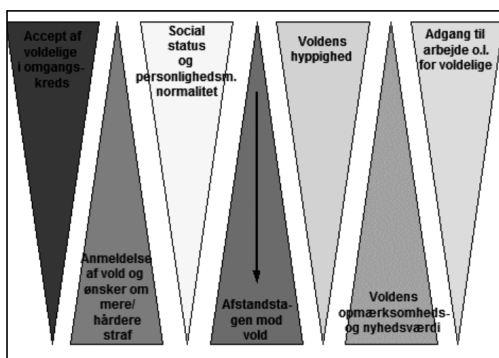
Accept af voldelige i omgangskreds

Anmeldelse af vold og ønsker om mere/ hårdere straf

Social status og personlighedsm. normalitet

Afstandstagen mod vold

Voldens hyppighed

Voldens opmærksomheds- og nyhedsværdi

Adgang til arbejde o.l. for voldelige